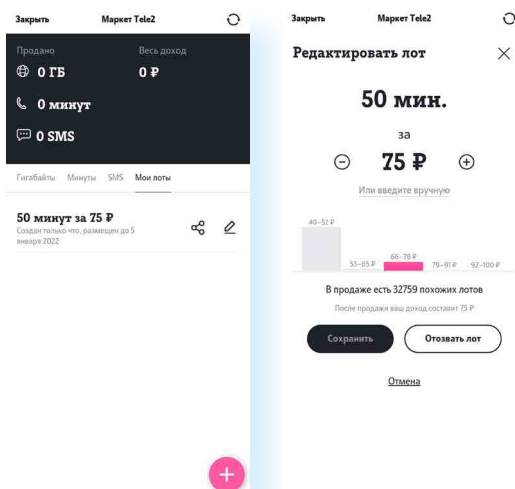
Закрыть Маркет Tele2

Продано Весь доход
0 ГБ 0 ₽
0 минут
0 SMS

Гигабайты Минуты SMS Мои лоты

50 минут за 75 ₽
Создан только что, размещен до 5 января 2022

Закрыть Маркет Tele2

Редактировать лот

50 мин.

за

75 ₽

Или введите вручную

40–52 ₽
53–65 ₽
66–78 ₽
79–91 ₽
92–100 ₽

В продаже есть 32759 похожих лотов

После продажи ваш доход составит 75 ₽

Сохранить
Отозвать лот

Отмена